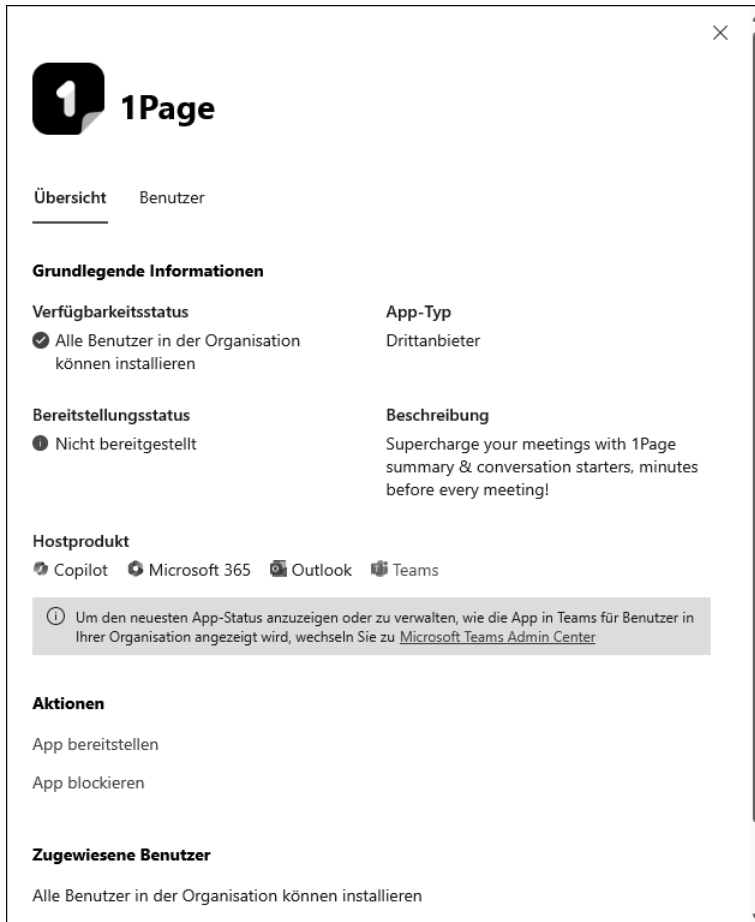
×

1Page

Übersicht Benutzer

Grundlegende Informationen

Verfügbarkeitsstatus
Alle Benutzer in der Organisation können installieren

App-Typ
Drittanbieter

Bereitstellungsstatus
Nicht bereitgestellt

Beschreibung
Supercharge your meetings with 1Page summary & conversation starters, minutes before every meeting!

Hostprodukt
Copilot Microsoft 365 Outlook Teams

ⓘ Um den neuesten App-Status anzuzeigen oder zu verwalten, wie die App in Teams für Benutzer in Ihrer Organisation angezeigt wird, wechseln Sie zu Microsoft Teams Admin Center

Aktionen

App bereitstellen

App blockieren

Zugewiesene Benutzer

Alle Benutzer in der Organisation können installieren